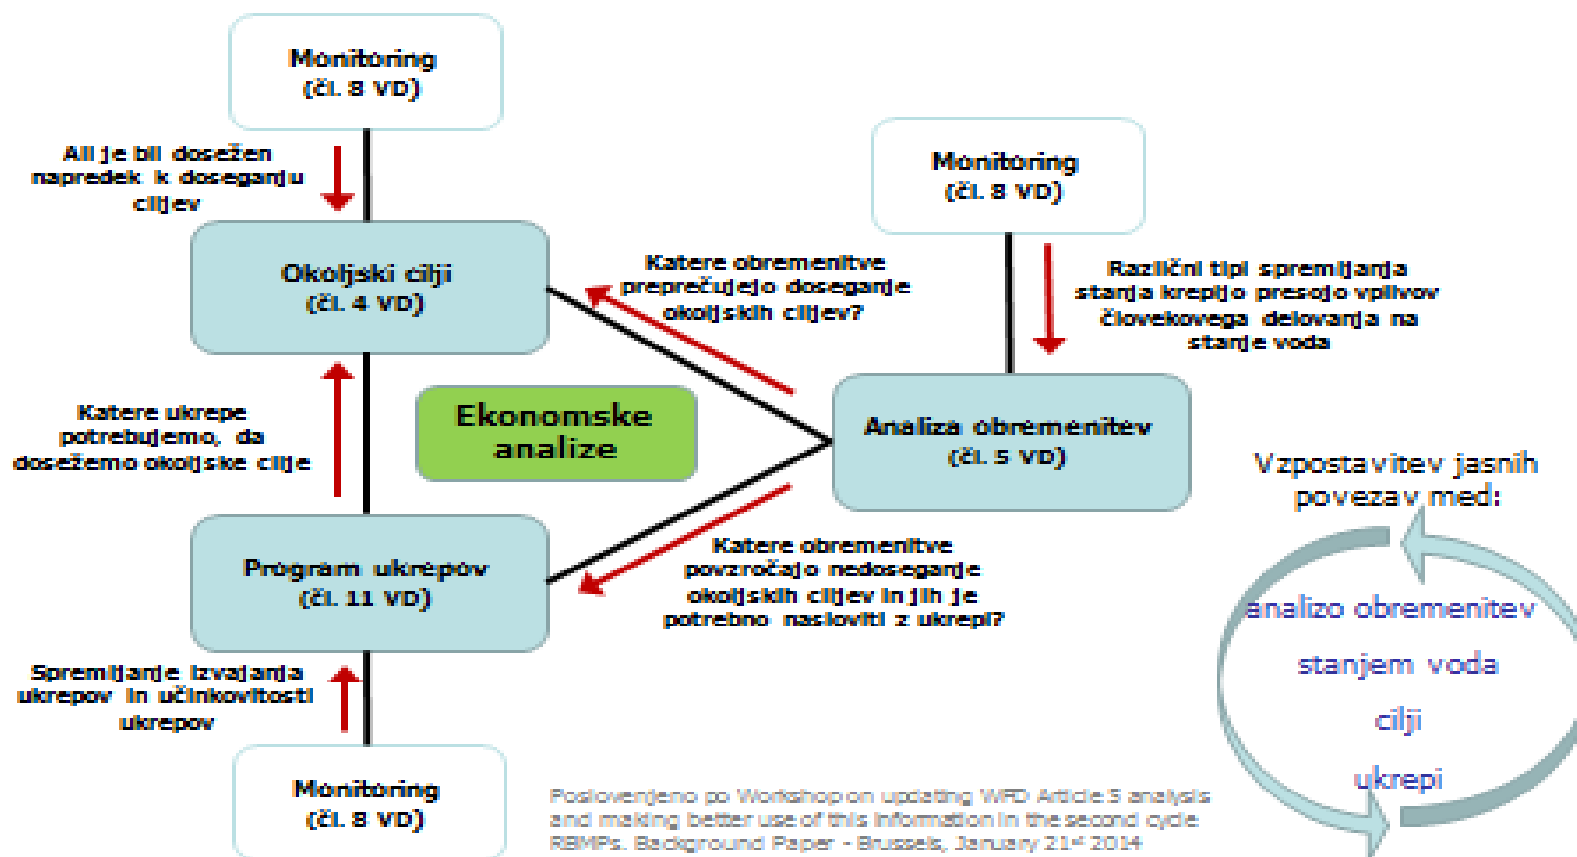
Monitoring
(čl. 8 VD)

Ali je bil dosežen napredek k doseganju ciljev

Okoljski cilji
(čl. 4 VD)

Katere obremenitve preprečujejo doseganje okoljskih ciljev?

Monitoring
(čl. 8 VD)

Različni tipi spremljanja stanja krepijo presojo vplivov človekovega delovanja na stanje voda

Katere ukrepe potrebujemo, da dosežemo okoljske cilje

Ekonomske analize

Analiza obremenitev
(čl. 5 VD)

Vzpostavitev jasnih povezav med:

Program ukrepov
(čl. 11 VD)

Katere obremenitve povzročajo nedoseganje okoljskih ciljev in jih je potrebno nasloviti z ukrepi?

analizo obremenitev
stanjem voda
cilji
ukrepi

Spremljanje izvajanja ukrepov in učinkovitosti ukrepov

Monitoring
(čl. 8 VD)

Poslovenjeno po Workshop on updating WFD Article 5 analysis and making better use of this information in the second cycle RBMPs. Background Paper - Brussels, January 21st 2014